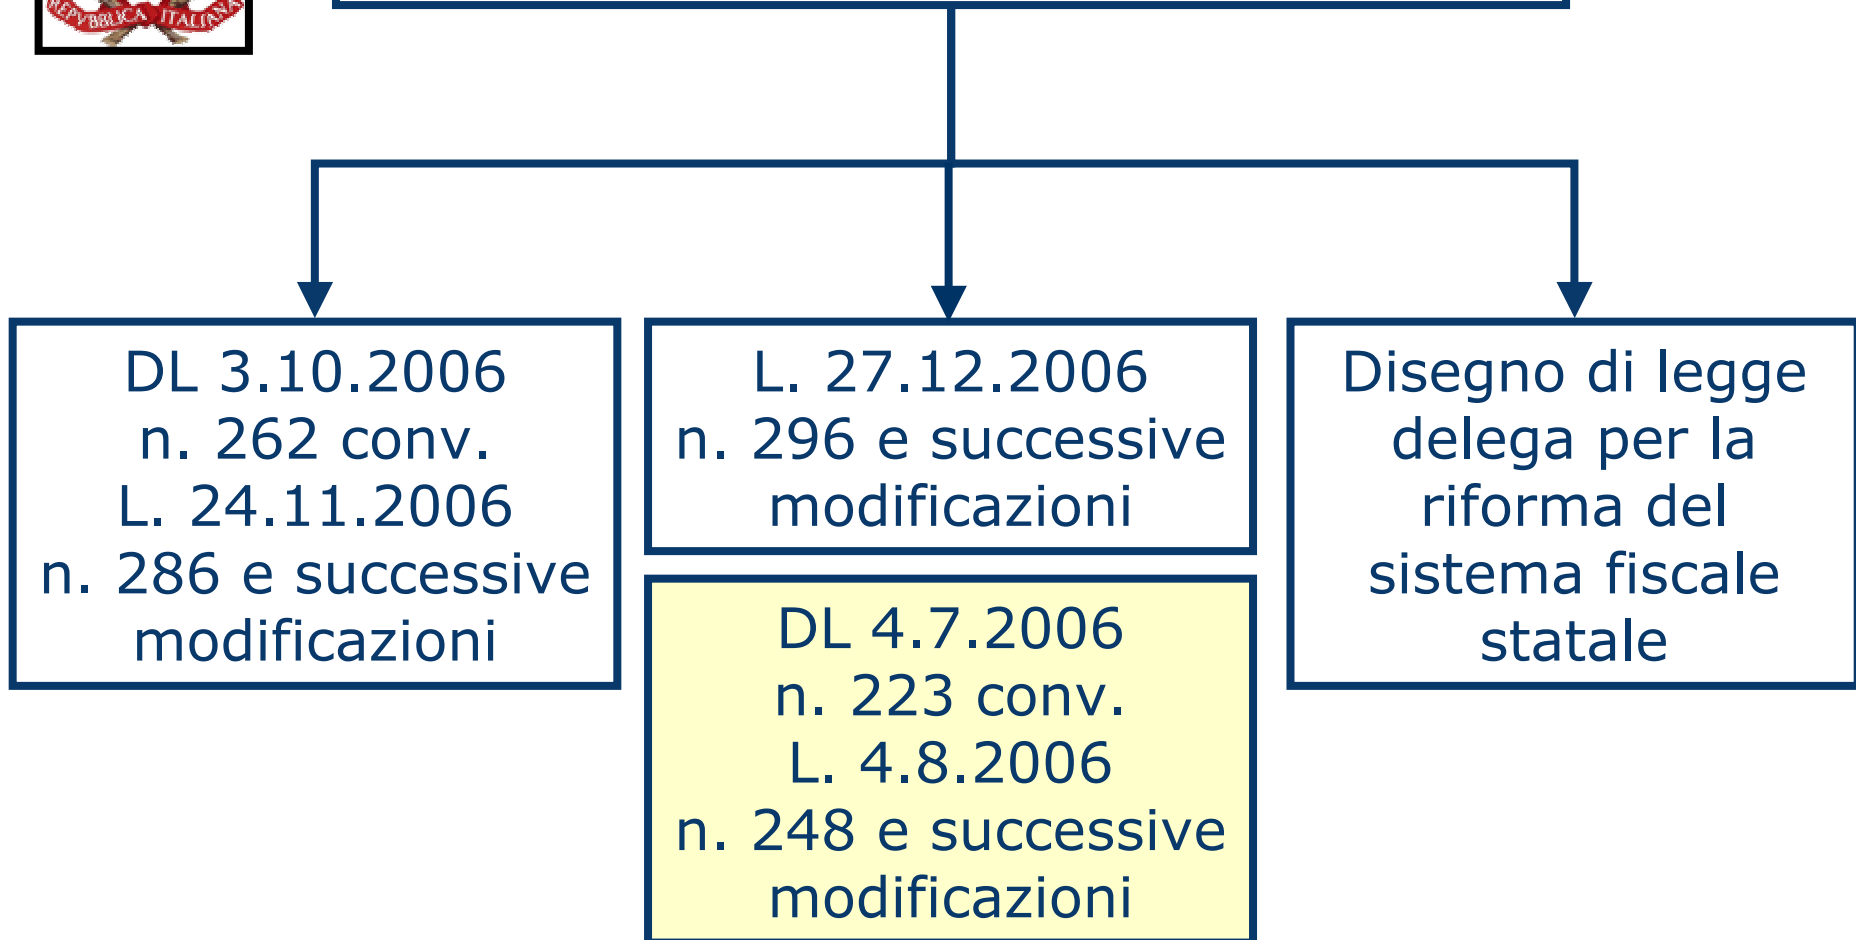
REPVBBLICA ITALIANA

DL 3.10.2006 n. 262 conv. L. 24.11.2006 n. 286 e successive modificazioni

L. 27.12.2006 n. 296 e successive modificazioni

DL 4.7.2006 n. 223 conv. L. 4.8.2006 n. 248 e successive modificazioni

Disegno di legge delega per la riforma del sistema fiscale statale